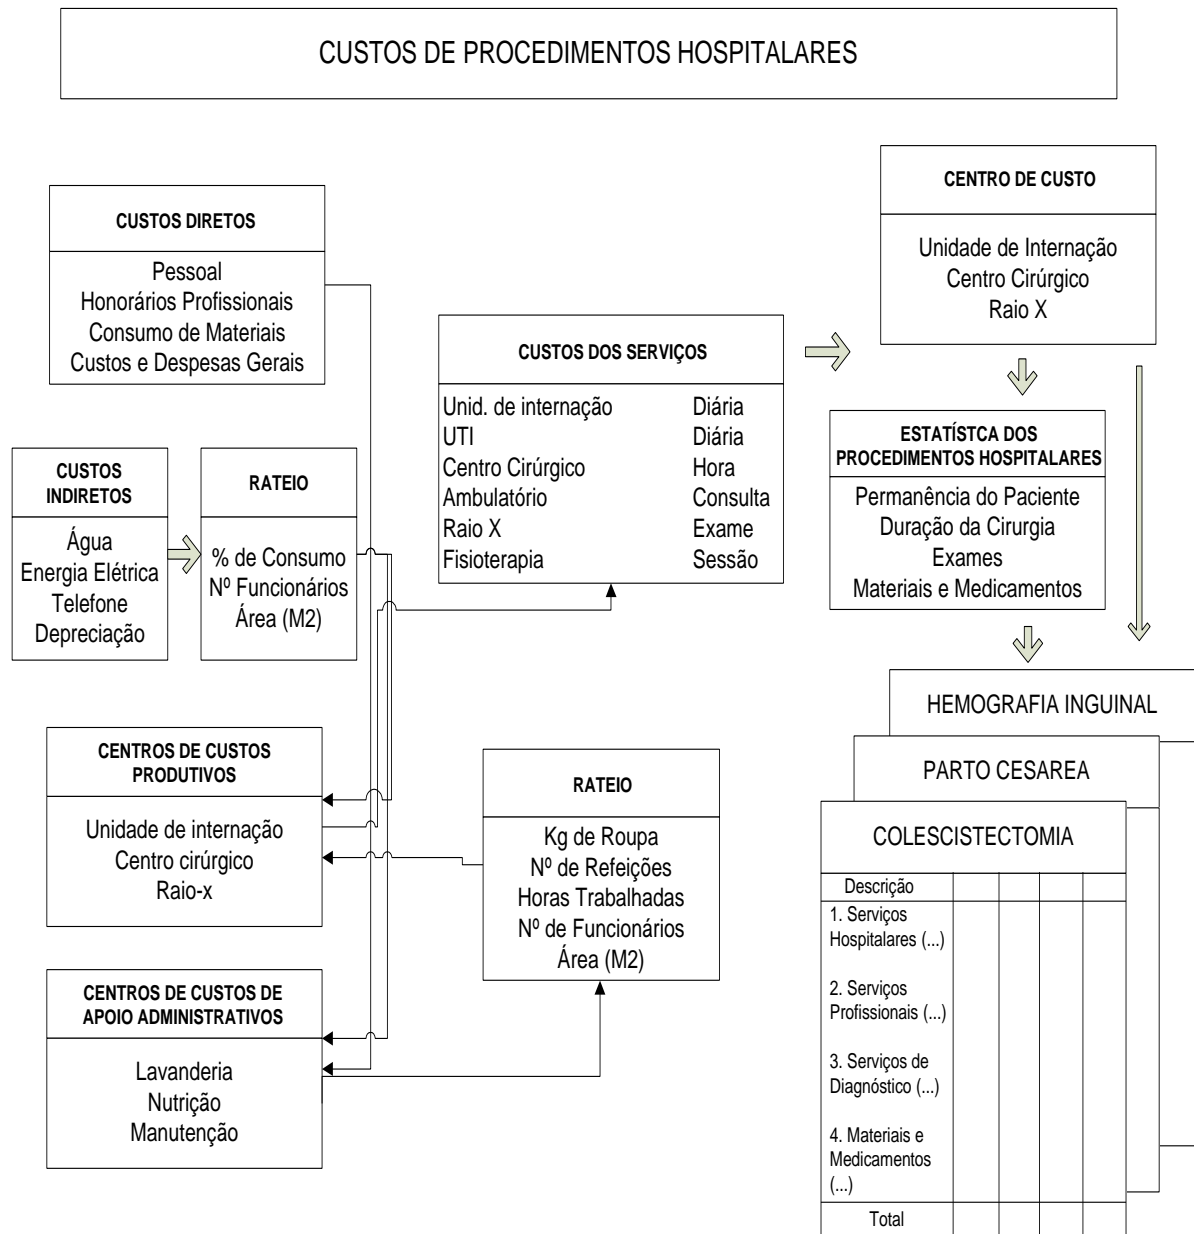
CUSTOS DE PROCEDIMENTOS HOSPITALARES

CUSTOS DIRETOS

Pessoal
Honorários Profissionais
Consumo de Materiais
Custos e Despesas Gerais

CUSTOS INDIRETOS

Água
Energia Elétrica
Telefone
Depreciação

RATEIO

% de Consumo
Nº Funcionários
Área (M2)

CUSTOS DOS SERVIÇOS

| | |
|---|---|
| Unid. de internação | Diária |
| UTI | Diária |
| Centro Cirúrgico | Hora |
| Ambulatório | Consulta |
| Raio X | Exame |
| Fisioterapia | Sessão |

CENTRO DE CUSTO

Unidade de Internação
Centro Cirúrgico
Raio X

ESTATÍSTCA DOS PROCEDIMENTOS HOSPITALARES

Permanência do Paciente
Duração da Cirurgia
Exames
Materiais e Medicamentos

CENTROS DE CUSTOS PRODUTIVOS

Unidade de internação
Centro cirúrgico
Raio-x

RATEIO

Kg de Roupa
Nº de Refeições
Horas Trabalhadas
Nº de Funcionários
Área (M2)

CENTROS DE CUSTOS DE APOIO ADMINISTRATIVOS

Lavanderia
Nutrição
Manutenção

HEMOGRAFIA INGUINAL

PARTO CESAREA

COLESCISTECTOMIA

| Descrição | | | | |
|---|---|---|---|---|
| 1. Serviços Hospitalares (...) | | | | |
| 2. Serviços Profissionais (...) | | | | |
| 3. Serviços de Diagnóstico (...) | | | | |
| 4. Materiais e Medicamentos (...) | | | | |
| Total | | | | |